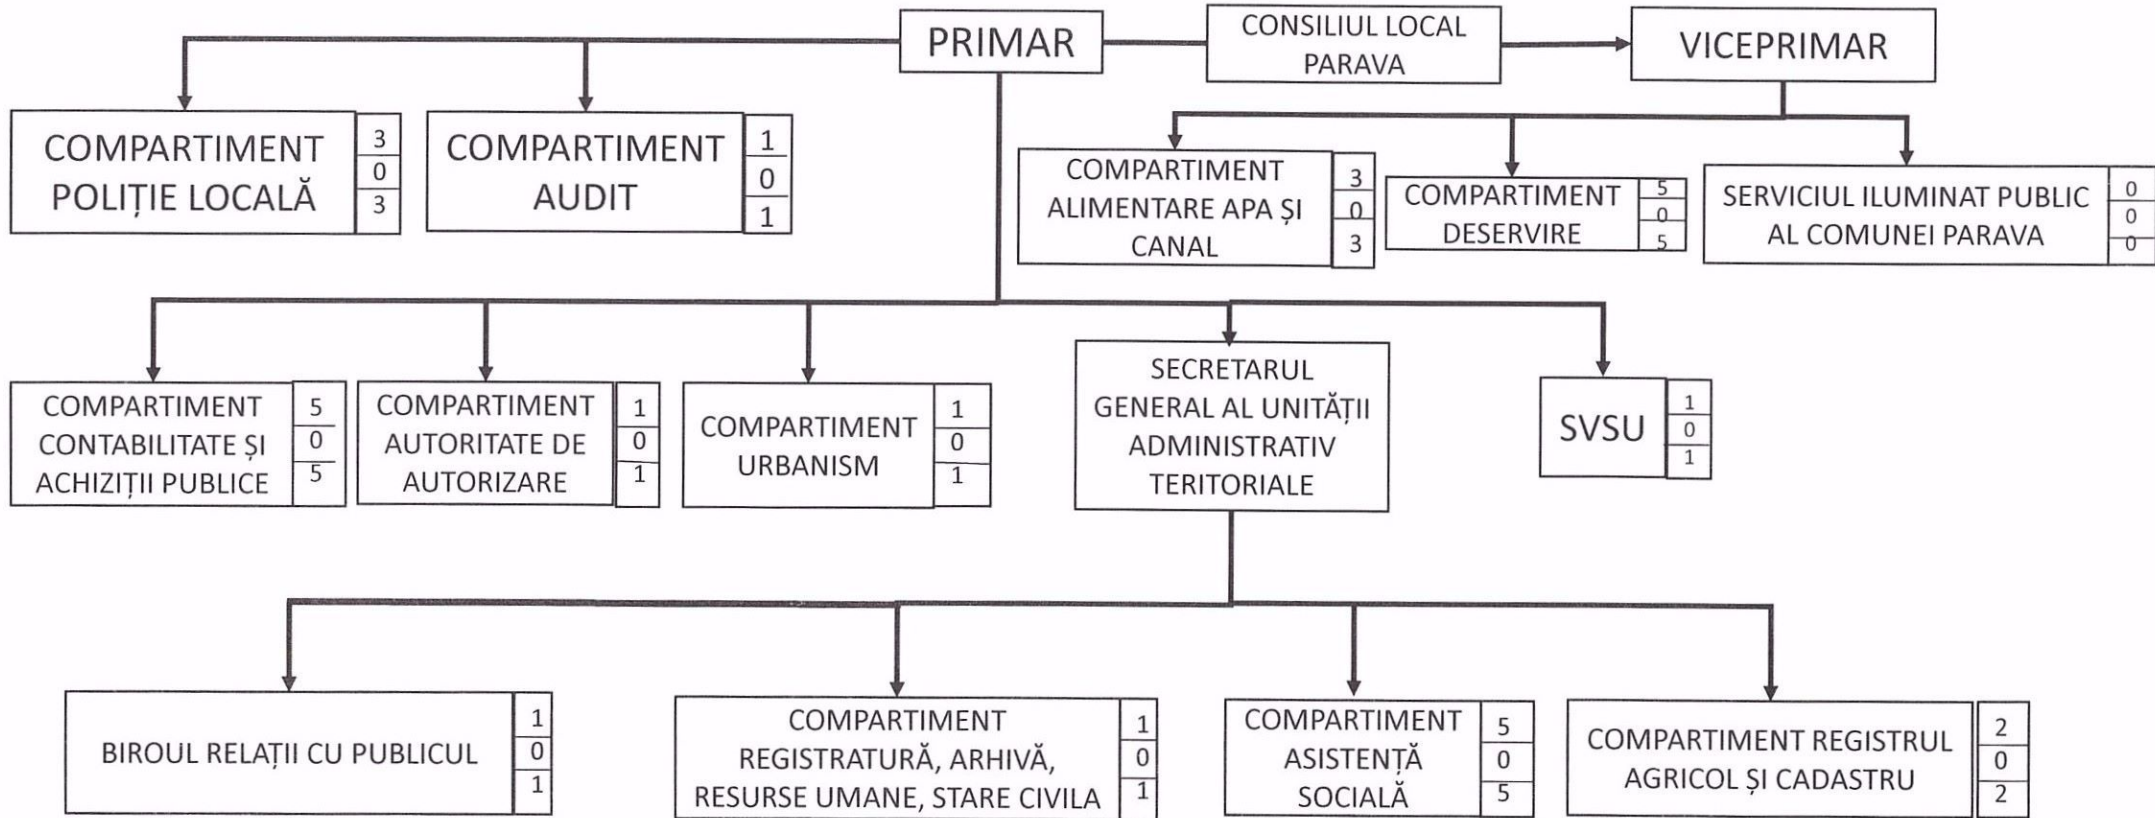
PRIMAR

CONSILIUL LOCAL PARAVA

VICEPRIMAR

COMPARTIMENT POLIȚIE LOCALĂ
3
0
3

COMPARTIMENT AUDIT
1
0
1

COMPARTIMENT ALIMENTARE APA ȘI CANAL
3
0
3

COMPARTIMENT DESERVIRE
5
0
5

SERVICIUL ILUMINAT PUBLIC AL COMUNEI PARAVA
0
0
0

COMPARTIMENT CONTABILITATE ȘI ACHIZIȚII PUBLICE
5
0
5

COMPARTIMENT AUTORITATE DE AUTORIZARE
1
0
1

COMPARTIMENT URBANISM
1
0
1

SECRETARUL GENERAL AL UNITĂȚII ADMINISTRATIV TERITORIALE

SVSU
1
0
1

BIROUL RELAȚII CU PUBLICUL
1
0
1

COMPARTIMENT REGISTRATURĂ, ARHIVĂ, RESURSE UMANE, STARE CIVILA
1
0
1

COMPARTIMENT ASISTENȚĂ SOCIALĂ
5
0
5

COMPARTIMENT REGISTRUL AGRICOL ȘI CADASTRU
2
0
2